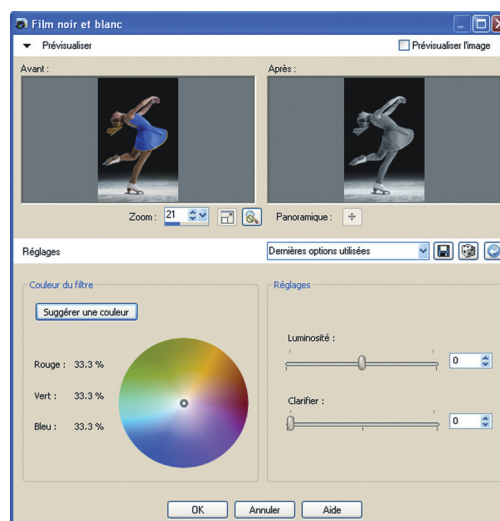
Film noir et blanc

Prévisualiser

Prévisualiser l'image

Avant :

Après :

Zoom : 21

Panoramique :

Réglages

Dernières options utilisées

Couleur du filtre

Suggérer une couleur

Rouge : 33.3 %

Vert : 33.3 %

Bleu : 33.3 %

Réglages

Luminosité :

0

Clarifier :

0

OK

Annuler

Aide